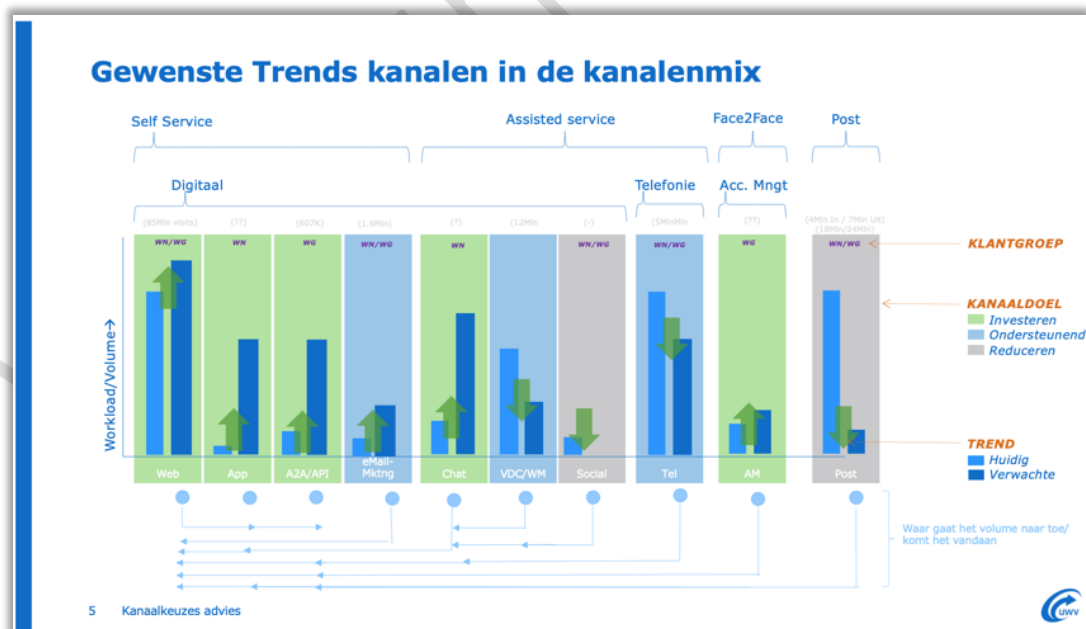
Gewenste Trends kanalen in de kanalenmix

Self Service

Assisted service

Face2Face

Post

Digitaal

Telefonie

Acc. Mngt

(85Mln visits)

(??)

(607K)

(1.9Mln)

(?)

(12Mln

(-)

(5MlnMln

(??)

(4Mln In / 7Mln Uit) (18Mln/24Mln)

WN/WG

WN

WG

WN/WG

WN

WN/WG

WN/WG

WG

WN/WG

KLANTGROEP

KANAALDOEL

Investeren

Ondersteunend

Reduceren

Workload/Volume→

TREND

Huidig

Verwachte

Web

App

A2A/API

eMail-Mktng

Chat

VDC/WM

Social

Tel

AM

Post

Waar gaat het volume naar toe/ komt het vandaan

5 Kanaalkeuzes advies

UWV